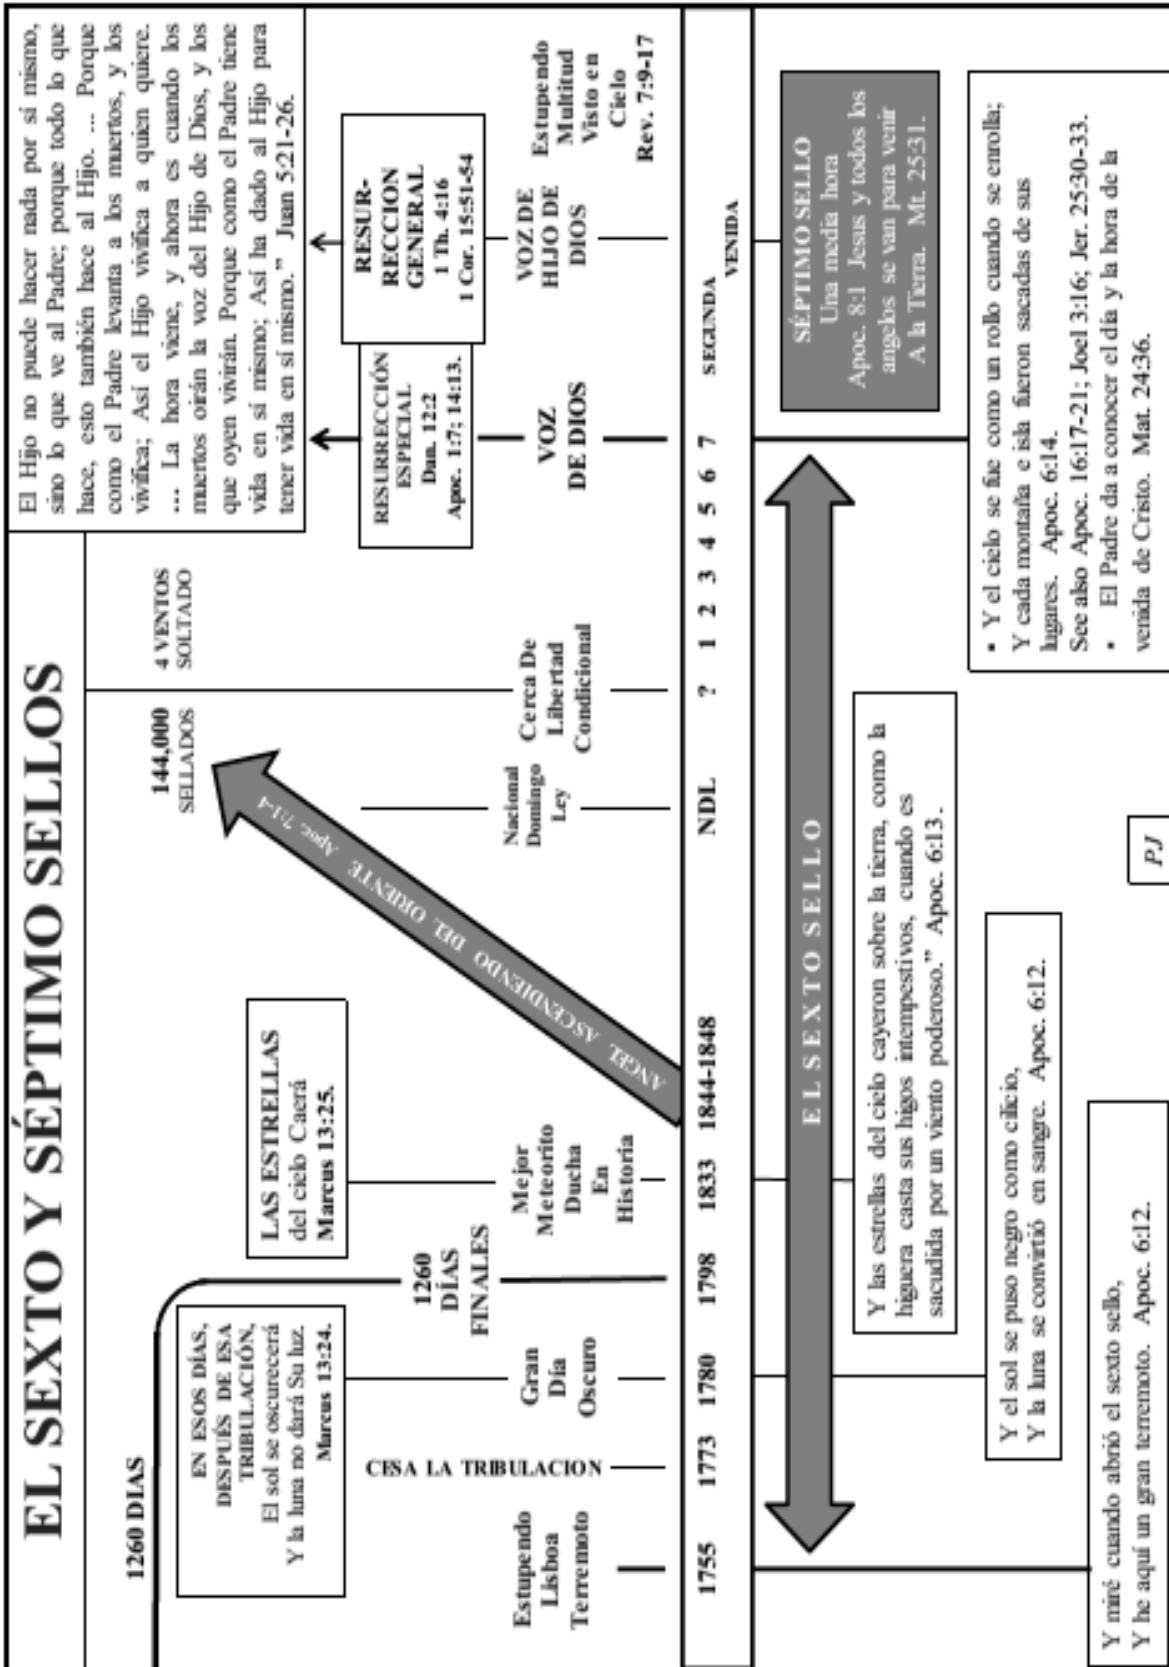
EL SEXTO Y SÉPTIMO SELLOS

1260 DIAS

EN ESOS DÍAS, DESPUÉS DE ESA TRIBULACIÓN, El sol se oscurecerá Y la luna no dará Su luz. Marcus 13:24.

1260 DÍAS FINALES

LAS ESTRELLAS del cielo Caerá Marcus 13:25.

144,000 SELLADOS

4 VENTOS SOLTADO

ANGEL ASCENDIENDO DEL ORIENTE Apoc. 7:1-4

El Hijo no puede hacer nada por sí mismo, sino lo que ve al Padre; porque todo lo que hace, esto también hace al Hijo. ... Porque como el Padre levanta a los muertos, y los vivifica; Así el Hijo vivifica a quien quiere. ... La hora viene, y ahora es cuando los muertos oirán la voz del Hijo de Dios, y los que oyen vivirán. Porque como el Padre tiene vida en sí mismo; Así ha dado al Hijo para tener vida en sí mismo." Juan 5:21-26.

RESURRECCIÓN ESPECIAL Dan. 12:2 Apoc. 1:7; 14:13.

RESUR-RECCION GENERAL 1 Th. 4:16 1 Cor. 15:51-54

CESA LA TRIBULACION

Estupendo Lisboa Terremoto

Gran Día Oscuro

Mejor Meteorito Ducha En Historia

Nacional Domingo Ley

Cerca De Libertad Condicional

VOZ DE DIOS

VOZ DE HIJO DE DIOS

Estupendo Multitud Visto en Cielo Rev. 7:9-17

1755 1773 1780 1798 1833 1844-1848 NDL ? 1 2 3 4 5 6 7 SEGUNDA VENIDA

E L S E X T O S E L L O

SÉPTIMO SELLO Una media hora Apoc. 8:1 Jesus y todos los angelos se van para venir A la Tierra. Mt. 25:31.

Y miré cuando abrió el sexto sello, Y he aquí un gran terremoto. Apoc. 6:12.

Y el sol se puso negro como cilicio, Y la luna se convirtió en sangre. Apoc. 6:12.

Y las estrellas del cielo cayeron sobre la tierra, como la higuera casta sus higos intempestivos, cuando es sacudida por un viento poderoso." Apoc. 6:13.

• Y el cielo se fue como un rollo cuando se enrolla; Y cada montaña e isla fueron sacadas de sus lugares. Apoc. 6:14.
See also Apoc. 16:17-21; Joel 3:16; Jer. 25:30-33.
• El Padre da a conocer el día y la hora de la venida de Cristo. Mat. 24:36.

PJ